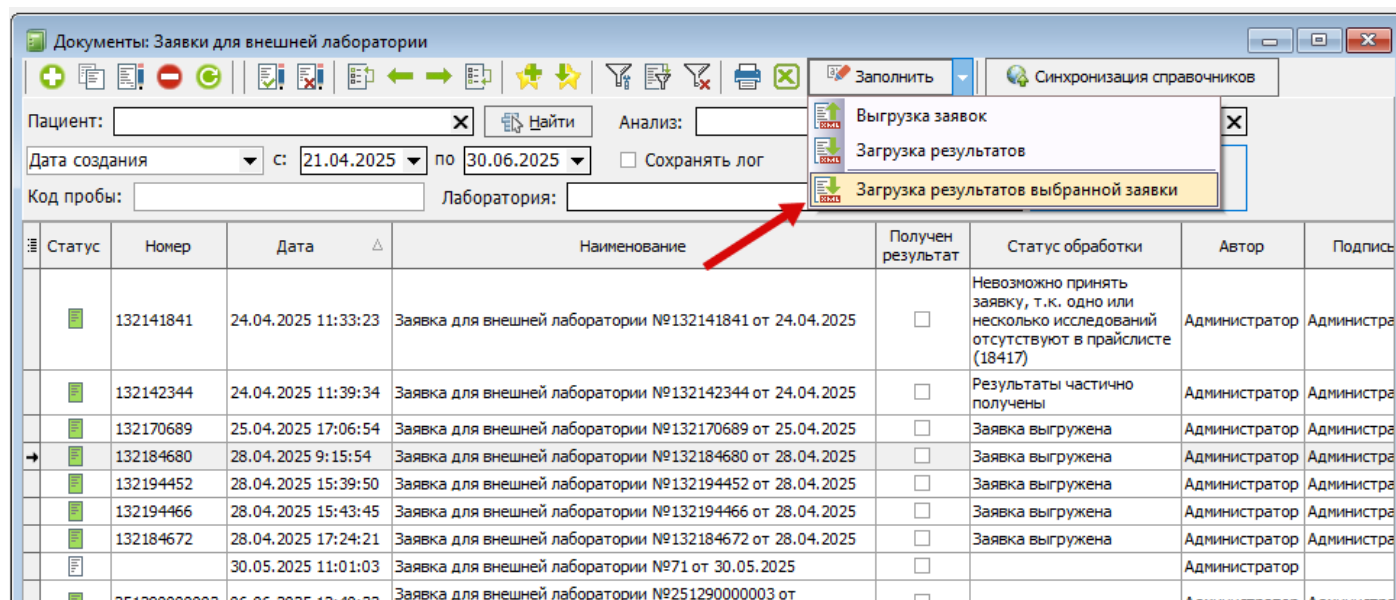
Документы: Заявки для внешней лаборатории

Заполнить
Синхронизация справочников

Пациент:
Найти
Анализ:

Дата создания
с: 21.04.2025
по 30.06.2025
Сохранять лог

Код пробы:
Лаборатория:

Выгрузка заявок
Загрузка результатов
Загрузка результатов выбранной заявки

| Статус | Номер | Дата | Наименование | Получен результат | Статус обработки | Автор | Подпис |
|---|---|---|---|---|---|---|---|
| | 132141841 | 24.04.2025 11:33:23 | Заявка для внешней лаборатории №132141841 от 24.04.2025 | | Невозможно принять заявку, т.к. одно или несколько исследований отсутствуют в прайслисте (18417) | Администратор | Администра |
| | 132142344 | 24.04.2025 11:39:34 | Заявка для внешней лаборатории №132142344 от 24.04.2025 | | Результаты частично получены | Администратор | Администра |
| | 132170689 | 25.04.2025 17:06:54 | Заявка для внешней лаборатории №132170689 от 25.04.2025 | | Заявка выгружена | Администратор | Администра |
| → | 132184680 | 28.04.2025 9:15:54 | Заявка для внешней лаборатории №132184680 от 28.04.2025 | | Заявка выгружена | Администратор | Администра |
| | 132194452 | 28.04.2025 15:39:50 | Заявка для внешней лаборатории №132194452 от 28.04.2025 | | Заявка выгружена | Администратор | Администра |
| | 132194466 | 28.04.2025 15:43:45 | Заявка для внешней лаборатории №132194466 от 28.04.2025 | | Заявка выгружена | Администратор | Администра |
| | 132184672 | 28.04.2025 17:24:21 | Заявка для внешней лаборатории №132184672 от 28.04.2025 | | Заявка выгружена | Администратор | Администра |
| | | 30.05.2025 11:01:03 | Заявка для внешней лаборатории №71 от 30.05.2025 | | | Администратор | |
| | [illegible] | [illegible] | Заявка для внешней лаборатории №251290000003 от | | | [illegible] | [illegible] |